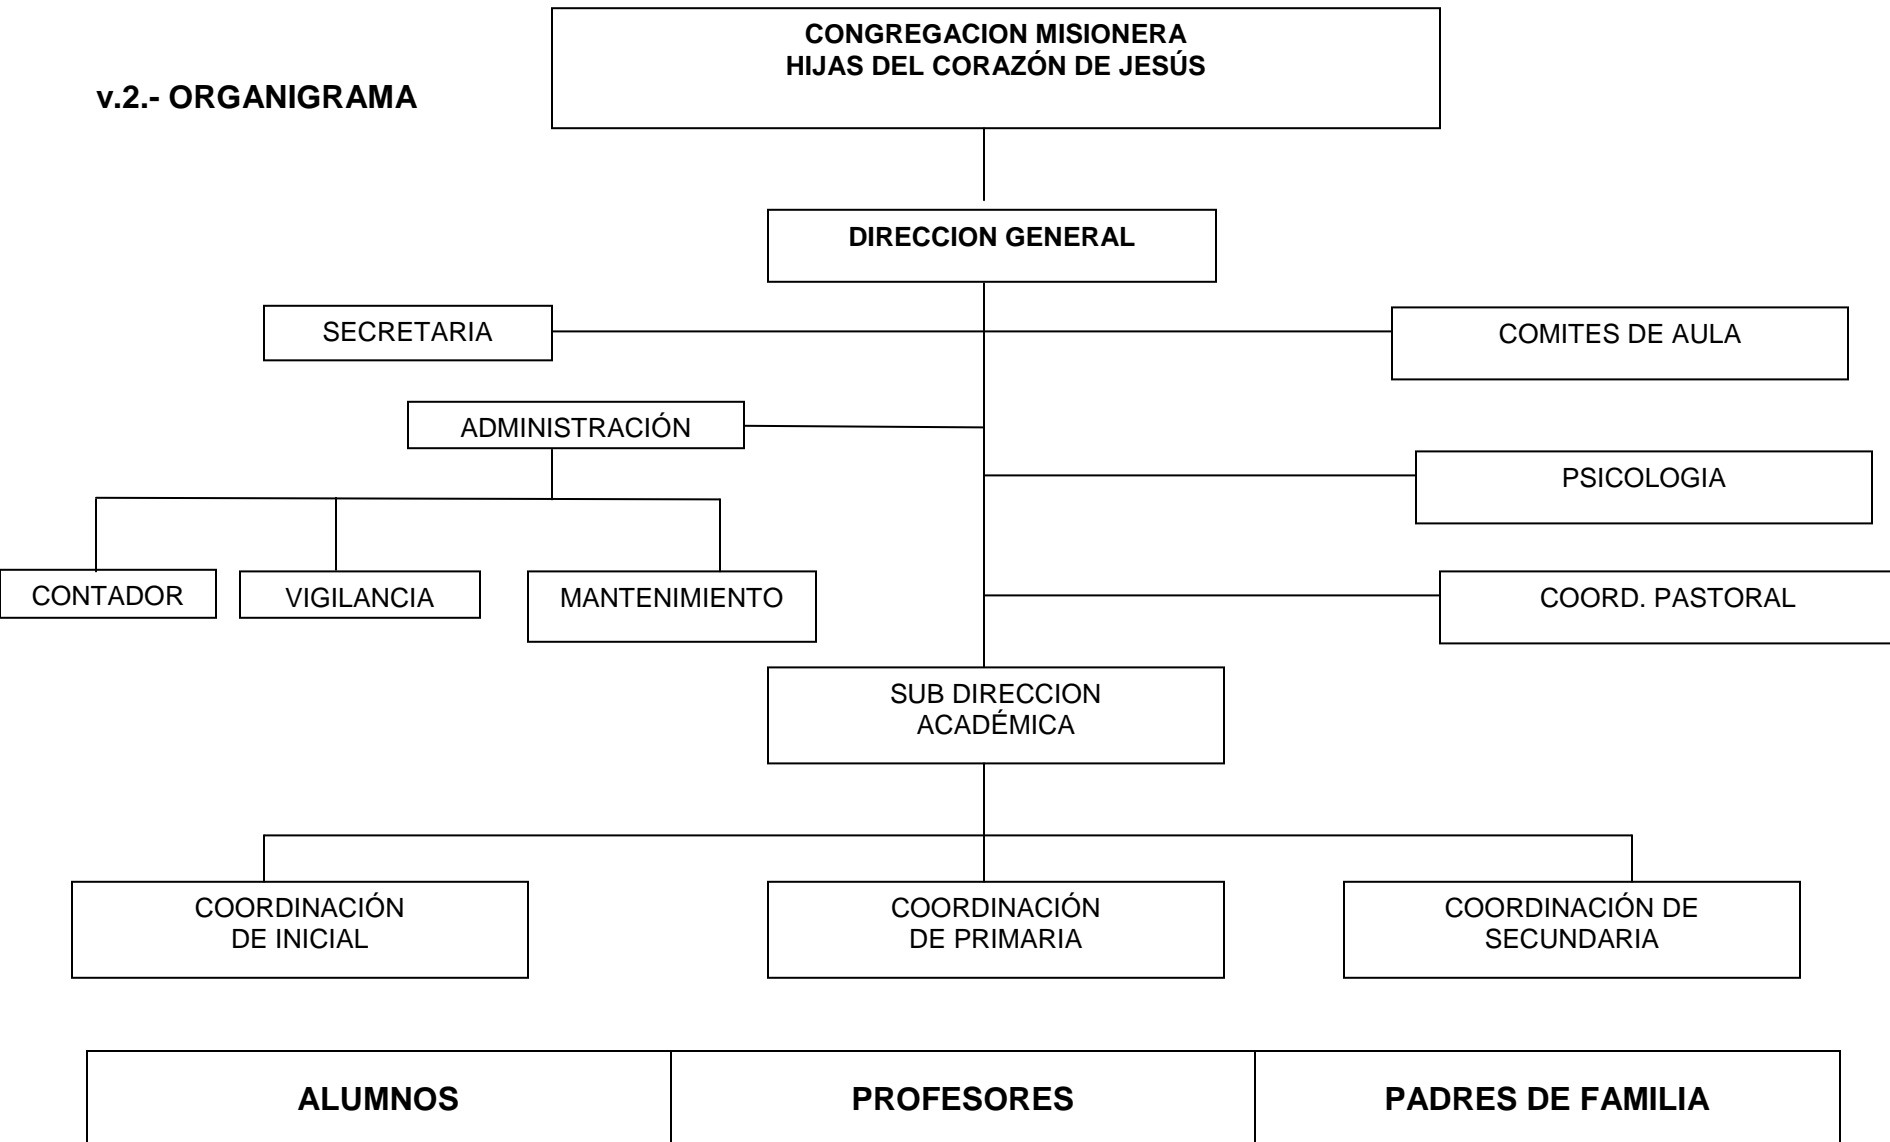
v.2.- ORGANIGRAMA

CONGREGACION MISIONERA
HIJAS DEL CORAZÓN DE JESÚS

DIRECCION GENERAL

SECRETARIA

COMITES DE AULA

ADMINISTRACIÓN

PSICOLOGIA

CONTADOR

VIGILANCIA

MANTENIMIENTO

COORD. PASTORAL

SUB DIRECCION ACADÉMICA

COORDINACIÓN DE INICIAL

COORDINACIÓN DE PRIMARIA

COORDINACIÓN DE SECUNDARIA

| ALUMNOS | PROFESORES | PADRES DE FAMILIA |
|---|---|---|